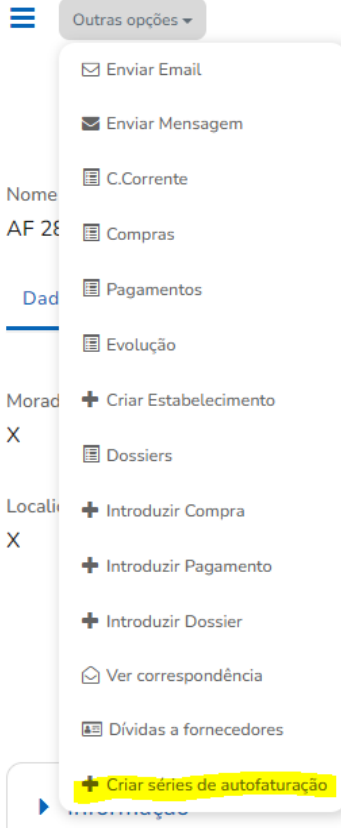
Outras opções ▾

Enviar Email

Enviar Mensagem

C.Corrente

Compras

Pagamentos

Evolução

Criar Estabelecimento

Dossiers

Introduzir Compra

Introduzir Pagamento

Introduzir Dossier

Ver correspondência

Dívidas a fornecedores

Criar séries de autofaturação

Nome
AF 28

Dad

Morad
X

Locali
X

Informação